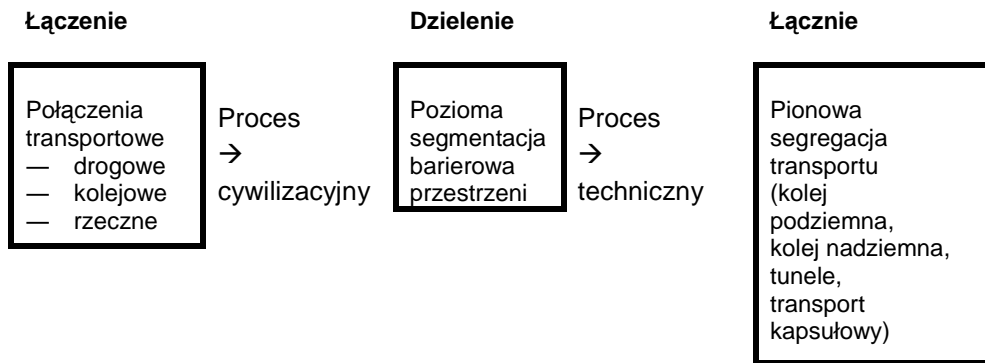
**Łączenie**

Połączenia transportowe
— drogowe
— kolejowe
— rzeczne

Proces → cywilizacyjny

**Dzielenie**

Pozioma segmentacja barierowa przestrzeni

Proces → techniczny

**Łącznie**

Pionowa segregacja transportu (kolej podziemna, kolej nadziemna, tunele, transport kapsułowy)